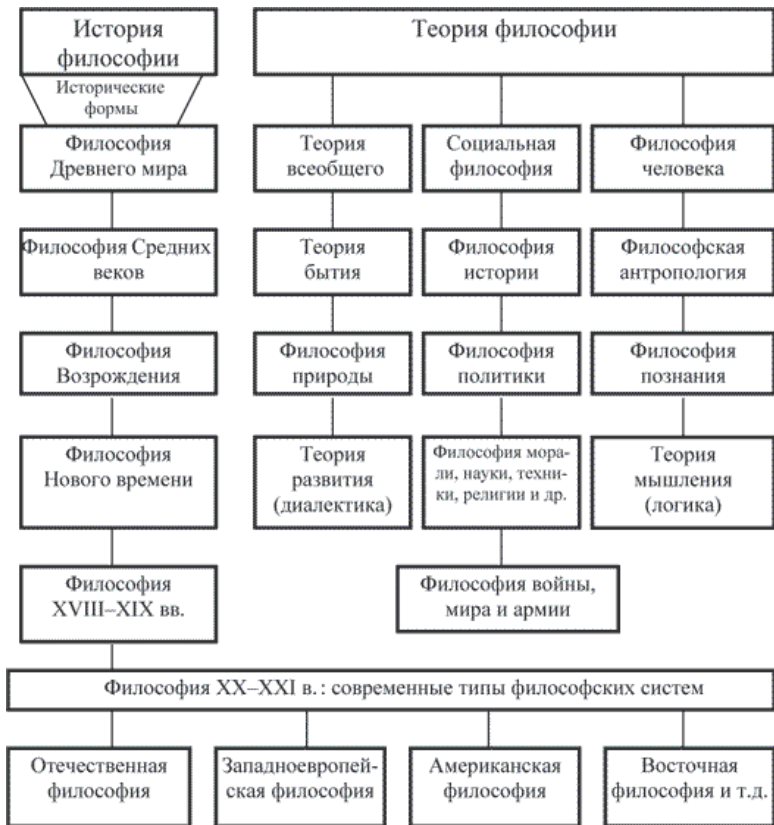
История философии

Исторические формы

Философия Древнего мира

Философия Средних веков

Философия Возрождения

Философия Нового времени

Философия XVIII–XIX вв.

Теория философии

Теория всеобщего

Теория бытия

Философия природы

Теория развития (диалектика)

Социальная философия

Философия истории

Философия политики

Философия морали, науки, техники, религии и др.

Философия войны, мира и армии

Философия человека

Философская антропология

Философия познания

Теория мышления (логика)

Философия XX–XXI в.: современные типы философских систем

Отечественная философия

Западноевропейская философия

Американская философия

Восточная философия и т.д.